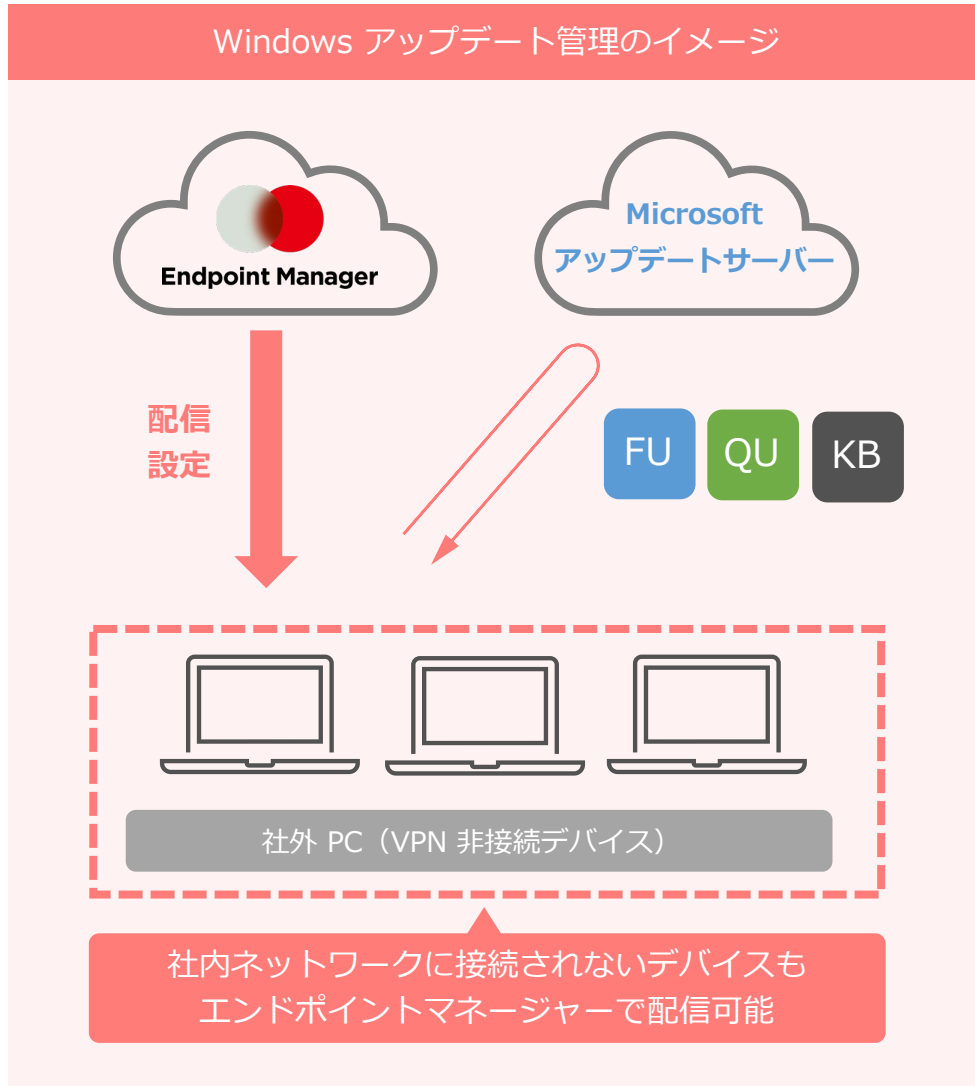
Windows アップデート管理のイメージ

Endpoint Manager

Microsoft
アップデートサーバー

配信
設定

FU

QU

KB

社外 PC（VPN 非接続デバイス）

社内ネットワークに接続されないデバイスも
エンドポイントマネージャーで配信可能